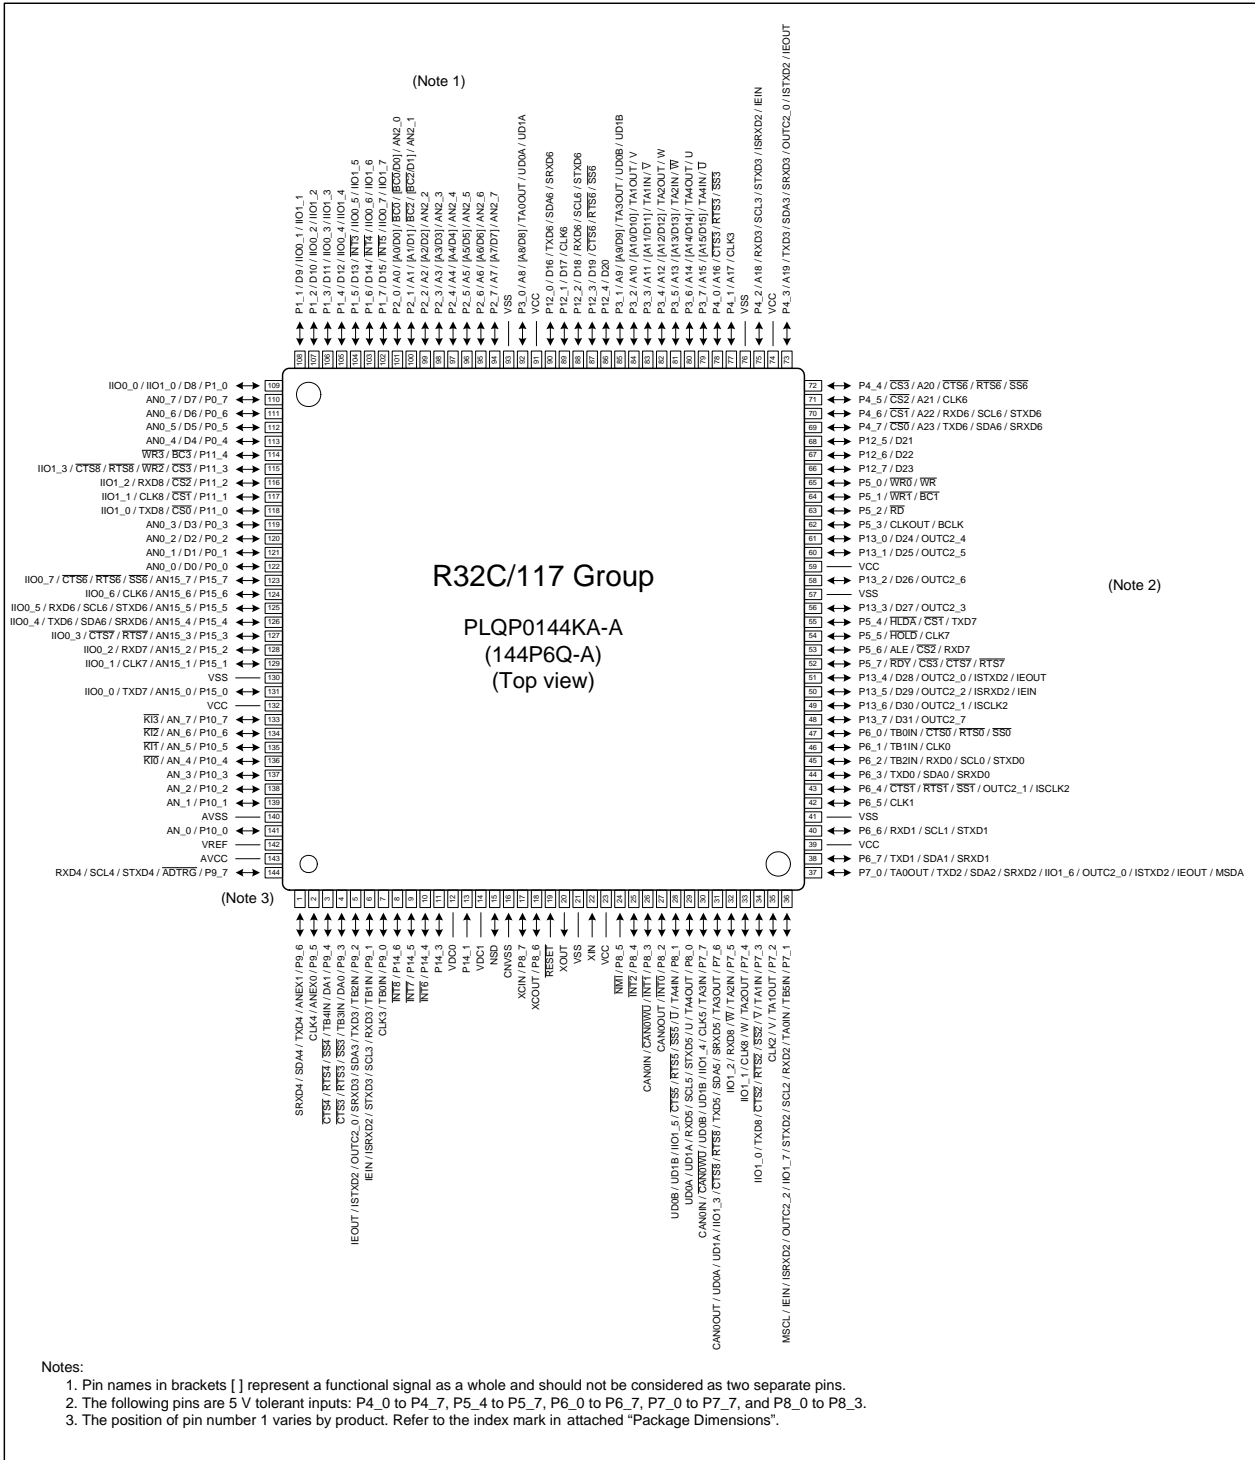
(Note 1)

P1_1 / D9 / IIO0_1 / IIO1_1
P1_2 / D10 / IIO0_2 / IIO1_2
P1_3 / D11 / IIO0_3 / IIO1_3
P1_4 / D12 / IIO0_4 / IIO1_4
P1_5 / D13 / $\overline{INT3}$ / IIO0_5 / IIO1_5
P1_6 / D14 / $\overline{INT4}$ / IIO0_6 / IIO1_6
P1_7 / D15 / $\overline{INT5}$ / IIO0_7 / IIO1_7
P2_0 / A0 / [A0/D0] / $\overline{BC0}$ / [$\overline{BC0}$/D0] / AN2_0
P2_1 / A1 / [A1/D1] / $\overline{BC2}$ / [$\overline{BC2}$/D1] / AN2_1
P2_2 / A2 / [A2/D2] / AN2_2
P2_3 / A3 / [A3/D3] / AN2_3
P2_4 / A4 / [A4/D4] / AN2_4
P2_5 / A5 / [A5/D5] / AN2_5
P2_6 / A6 / [A6/D6] / AN2_6
P2_7 / A7 / [A7/D7] / AN2_7
VSS
P3_0 / A8 / [A8/D8] / TA0OUT / UD0A / UD1A
VCC
P12_0 / D16 / TXD6 / SDA6 / SRXD6
P12_1 / D17 / CLK6
P12_2 / D18 / RXD6 / SCL6 / STXD6
P12_3 / D19 / $\overline{CTS6}$ / $\overline{RTS6}$ / $\overline{SS6}$
P12_4 / D20
P3_1 / A9 / [A9/D9] / TA3OUT / UD0B / UD1B
P3_2 / A10 / [A10/D10] / TA1OUT / V
P3_3 / A11 / [A11/D11] / TA1IN / $\overline{V}$
P3_4 / A12 / [A12/D12] / TA2OUT / W
P3_5 / A13 / [A13/D13] / TA2IN / $\overline{W}$
P3_6 / A14 / [A14/D14] / TA4OUT / U
P3_7 / A15 / [A15/D15] / TA4IN / $\overline{U}$
P4_0 / A16 / $\overline{CTS3}$ / $\overline{RTS3}$ / $\overline{SS3}$
P4_1 / A17 / CLK3
VSS
P4_2 / A18 / RXD3 / SCL3 / STXD3 / ISRXD2 / IEIN
VCC
P4_3 / A19 / TXD3 / SDA3 / SRXD3 / OUTC2_0 / ISTXD2 / IEOUT

108 107 106 105 104 103 102 101 100 99 98 97 96 95 94 93 92 91 90 89 88 87 86 85 84 83 82 81 80 79 78 77 76 75 74 73

IIO0_0 / IIO1_0 / D8 / P1_0 109
AN0_7 / D7 / P0_7 110
AN0_6 / D6 / P0_6 111
AN0_5 / D5 / P0_5 112
AN0_4 / D4 / P0_4 113
$\overline{WR3}$ / $\overline{BC3}$ / P11_4 114
IIO1_3 / $\overline{CTS8}$ / $\overline{RTS8}$ / $\overline{WR2}$ / $\overline{CS3}$ / P11_3 115
IIO1_2 / RXD8 / $\overline{CS2}$ / P11_2 116
IIO1_1 / CLK8 / $\overline{CS1}$ / P11_1 117
IIO1_0 / TXD8 / $\overline{CS0}$ / P11_0 118
AN0_3 / D3 / P0_3 119
AN0_2 / D2 / P0_2 120
AN0_1 / D1 / P0_1 121
AN0_0 / D0 / P0_0 122
IIO0_7 / $\overline{CTS6}$ / $\overline{RTS6}$ / $\overline{SS6}$ / AN15_7 / P15_7 123
IIO0_6 / CLK6 / AN15_6 / P15_6 124
IIO0_5 / RXD6 / SCL6 / STXD6 / AN15_5 / P15_5 125
IIO0_4 / TXD6 / SDA6 / SRXD6 / AN15_4 / P15_4 126
IIO0_3 / $\overline{CTS7}$ / $\overline{RTS7}$ / AN15_3 / P15_3 127
IIO0_2 / RXD7 / AN15_2 / P15_2 128
IIO0_1 / CLK7 / AN15_1 / P15_1 129
VSS 130
IIO0_0 / TXD7 / AN15_0 / P15_0 131
VCC 132
$\overline{KI3}$ / AN_7 / P10_7 133
$\overline{KI2}$ / AN_6 / P10_6 134
$\overline{KI1}$ / AN_5 / P10_5 135
$\overline{KI0}$ / AN_4 / P10_4 136
AN_3 / P10_3 137
AN_2 / P10_2 138
AN_1 / P10_1 139
AVSS 140
AN_0 / P10_0 141
VREF 142
AVCC 143
RXD4 / SCL4 / STXD4 / $\overline{ADTRG}$ / P9_7 144

72 P4_4 / $\overline{CS3}$ / A20 / $\overline{CTS6}$ / $\overline{RTS6}$ / $\overline{SS6}$
71 P4_5 / $\overline{CS2}$ / A21 / CLK6
70 P4_6 / $\overline{CS1}$ / A22 / RXD6 / SCL6 / STXD6
69 P4_7 / $\overline{CS0}$ / A23 / TXD6 / SDA6 / SRXD6
68 P12_5 / D21
67 P12_6 / D22
66 P12_7 / D23
65 P5_0 / $\overline{WR0}$ / $\overline{WR}$
64 P5_1 / $\overline{WR1}$ / $\overline{BCT}$
63 P5_2 / $\overline{RD}$
62 P5_3 / CLKOUT / BCLK
61 P13_0 / D24 / OUTC2_4
60 P13_1 / D25 / OUTC2_5
59 VCC
58 P13_2 / D26 / OUTC2_6
57 VSS
56 P13_3 / D27 / OUTC2_3
55 P5_4 / $\overline{HLDA}$ / $\overline{CS1}$ / TXD7
54 P5_5 / $\overline{HOLD}$ / CLK7
53 P5_6 / ALE / $\overline{CS2}$ / RXD7
52 P5_7 / $\overline{RDY}$ / $\overline{CS3}$ / $\overline{CTS7}$ / $\overline{RTS7}$
51 P13_4 / D28 / OUTC2_0 / ISTXD2 / IEOUT
50 P13_5 / D29 / OUTC2_2 / ISRXD2 / IEIN
49 P13_6 / D30 / OUTC2_1 / ISCLK2
48 P13_7 / D31 / OUTC2_7
47 P6_0 / TB0IN / $\overline{CTS0}$ / $\overline{RTS0}$ / $\overline{SS0}$
46 P6_1 / TB1IN / CLK0
45 P6_2 / TB2IN / RXD0 / SCL0 / STXD0
44 P6_3 / TXD0 / SDA0 / SRXD0
43 P6_4 / $\overline{CTS1}$ / $\overline{RTS1}$ / $\overline{SS1}$ / OUTC2_1 / ISCLK2
42 P6_5 / CLK1
41 VSS
40 P6_6 / RXD1 / SCL1 / STXD1
39 VCC
38 P6_7 / TXD1 / SDA1 / SRXD1
37 P7_0 / TA0OUT / TXD2 / SDA2 / SRXD2 / IIO1_6 / OUTC2_0 / ISTXD2 / IEOUT / MSDA

(Note 2)

R32C/117 Group

PLQP0144KA-A
(144P6Q-A)
(Top view)

(Note 3)

1 2 3 4 5 6 7 8 9 10 11 12 13 14 15 16 17 18 19 20 21 22 23 24 25 26 27 28 29 30 31 32 33 34 35 36

SRXD4 / SDA4 / TXD4 / ANEX1 / P9_6
CLK4 / ANEX0 / P9_5
$\overline{CTS4}$ / $\overline{RTS4}$ / $\overline{SS4}$ / TB4IN / DA1 / P9_4
$\overline{CTS3}$ / $\overline{RTS3}$ / $\overline{SS3}$ / TB3IN / DA0 / P9_3
IEOUT / ISTXD2 / OUTC2_0 / SRXD3 / SDA3 / TXD3 / TB2IN / P9_2
IEIN / ISRXD2 / STXD3 / SCL3 / RXD3 / TB1IN / P9_1
CLK3 / TB0IN / P9_0
$\overline{INT8}$ / P14_6
$\overline{INT7}$ / P14_5
$\overline{INT6}$ / P14_4
P14_3
VDC0
P14_1
VDC1
NSD
CNVSS
XCIN / P8_7
XCOUT / P8_6
$\overline{RESET}$
XOUT
VSS
XIN
VCC
$\overline{NMI}$ / P8_5
$\overline{INT2}$ / P8_4
CAN0IN / $\overline{CAN0WU}$ / $\overline{INT1}$ / P8_3
CAN0OUT / $\overline{INT0}$ / P8_2
UD0B / UD1B / IIO1_5 / $\overline{CTS5}$ / $\overline{RTS5}$ / $\overline{SS5}$ / $\overline{U}$ / TA4IN / P8_1
UD0A / UD1A / RXD5 / SCL5 / STXD5 / U / TA4OUT / P8_0
CAN0IN / $\overline{CAN0WU}$ / UD0B / UD1B / IIO1_4 / CLK5 / TA3IN / P7_7
CAN0OUT / UD0A / UD1A / IIO1_3 / $\overline{CTS8}$ / $\overline{RTS8}$ / TXD5 / SDA5 / SRXD5 / TA3OUT / P7_6
IIO1_2 / RXD8 / $\overline{W}$ / TA2IN / P7_5
IIO1_1 / CLK8 / W / TA2OUT / P7_4
IIO1_0 / TXD8 / $\overline{CTS2}$ / $\overline{RTS2}$ / $\overline{SS2}$ / $\overline{V}$ / TA1IN / P7_3
CLK2 / V / TA1OUT / P7_2
MSCL / IEIN / ISRXD2 / OUTC2_2 / IIO1_7 / STXD2 / SCL2 / RXD2 / TA0IN / TB5IN / P7_1

Notes:
1. Pin names in brackets [ ] represent a functional signal as a whole and should not be considered as two separate pins.
2. The following pins are 5 V tolerant inputs: P4_0 to P4_7, P5_4 to P5_7, P6_0 to P6_7, P7_0 to P7_7, and P8_0 to P8_3.
3. The position of pin number 1 varies by product. Refer to the index mark in attached "Package Dimensions".